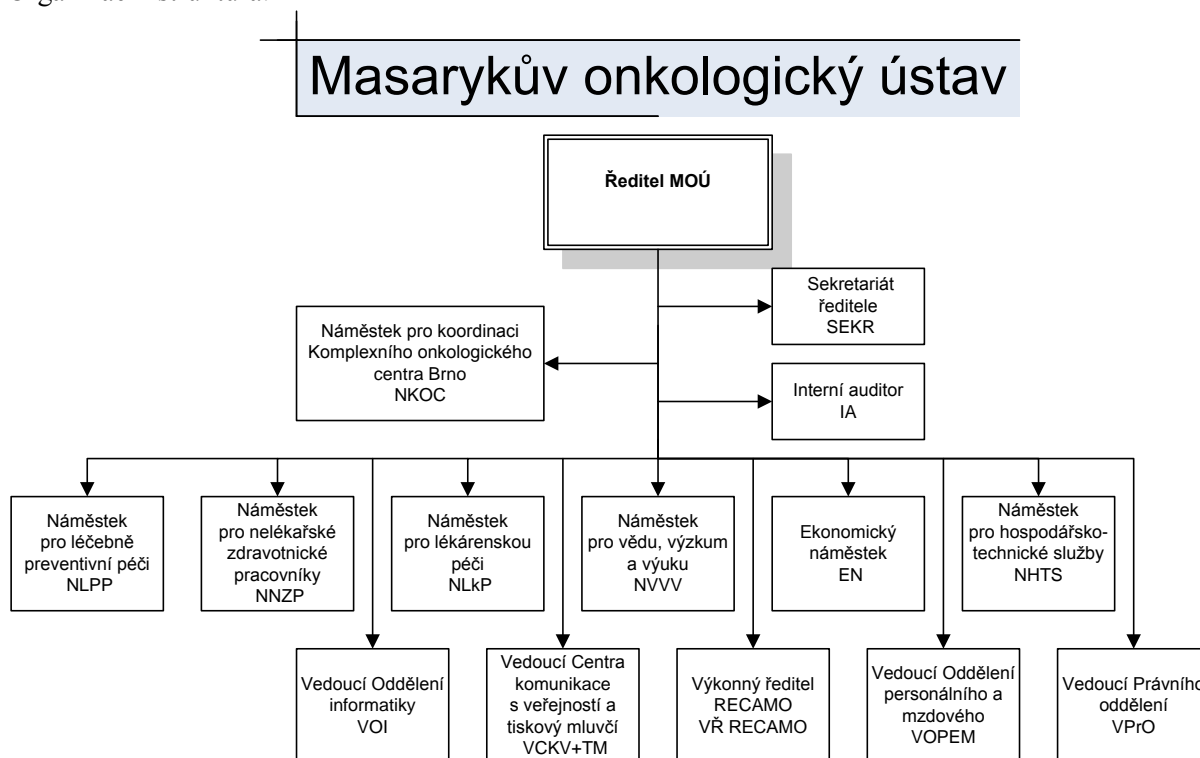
Masarykův onkologický ústav

Ředitel MOÚ

Sekretariát ředitele SEKR

Náměstek pro koordinaci Komplexního onkologického centra Brno NKOC

Interní auditor IA

Náměstek pro léčebně preventivní péči NLPP

Náměstek pro nelékařské zdravotnické pracovníky NNZP

Náměstek pro lékárenskou péči NLkP

Náměstek pro vědu, výzkum a výuku NVVV

Ekonomický náměstek EN

Náměstek pro hospodářsko-technické služby NHTS

Vedoucí Oddělení informatiky VOI

Vedoucí Centra komunikace s veřejností a tiskový mluvčí VCKV+TM

Výkonný ředitel RECAMO VŘ RECAMO

Vedoucí Oddělení personálního a mzdového VOPEM

Vedoucí Právního oddělení VPrO